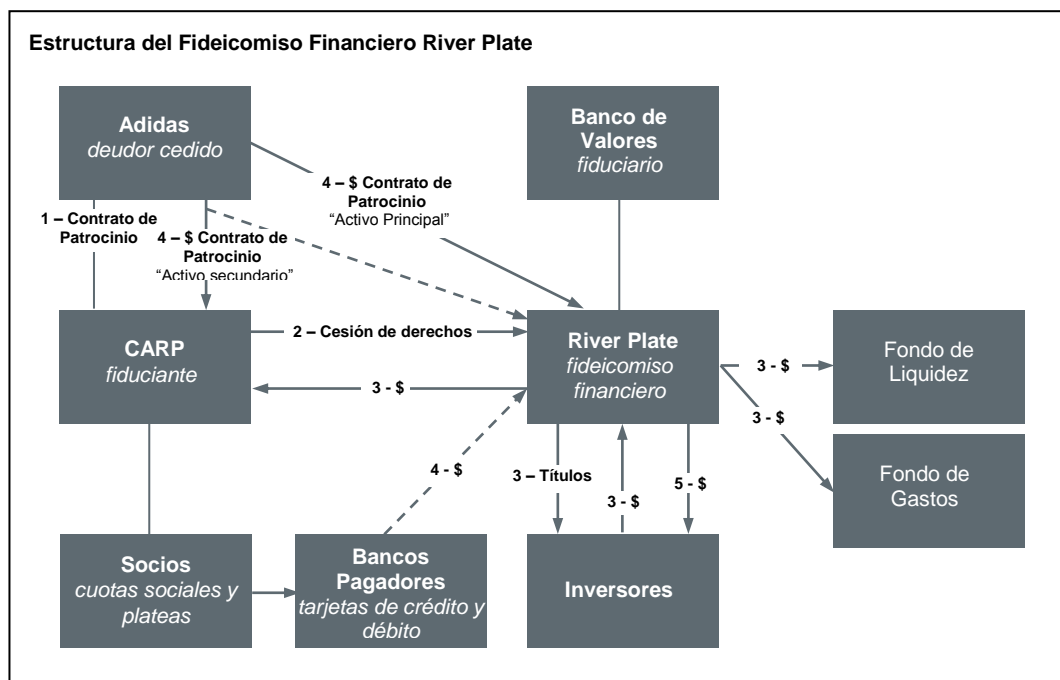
Estructura del Fideicomiso Financiero River Plate

Adidas
deudor cedido

Banco de Valores
fiduciario

4 – \$ Contrato de Patrocinio
"Activo Principal"

1 – Contrato de Patrocinio

4 – \$ Contrato de Patrocinio
"Activo secundario"

CARP
fiduciante

2 – Cesión de derechos

River Plate
fideicomiso financiero

3 - \$

Fondo de Liquidez

3 - \$

3 - \$

Fondo de Gastos

4 - \$

3 – Títulos

3 - \$

5 - \$

Socios
cuotas sociales y plateas

Bancos Pagadores
tarjetas de crédito y débito

Inversores